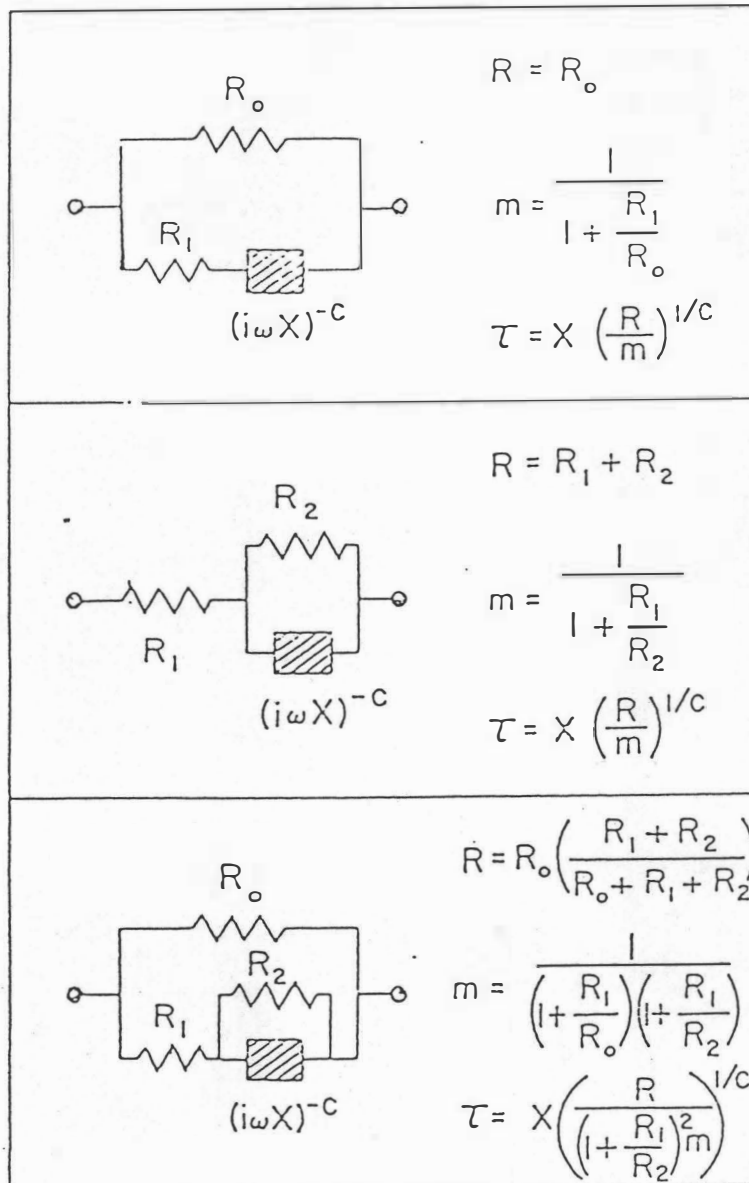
$R_o$

$R_1$

$(i\omega X)^{-c}$

$R = R_o$

$m = \frac{1}{1 + \frac{R_1}{R_o}}$

$\tau = X \left(\frac{R}{m}\right)^{1/c}$

$R_2$

$R_1$

$(i\omega X)^{-c}$

$R = R_1 + R_2$

$m = \frac{1}{1 + \frac{R_1}{R_2}}$

$\tau = X \left(\frac{R}{m}\right)^{1/c}$

$R_o$

$R_2$

$R_1$

$(i\omega X)^{-c}$

$R = R_o\left(\frac{R_1 + R_2}{R_o + R_1 + R_2}\right)$

$m = \frac{1}{\left(1+\frac{R_1}{R_o}\right)\left(1+\frac{R_1}{R_2}\right)}$

$\tau = X\left(\frac{R}{\left(1+\frac{R_1}{R_2}\right)^2 m}\right)^{1/c}$